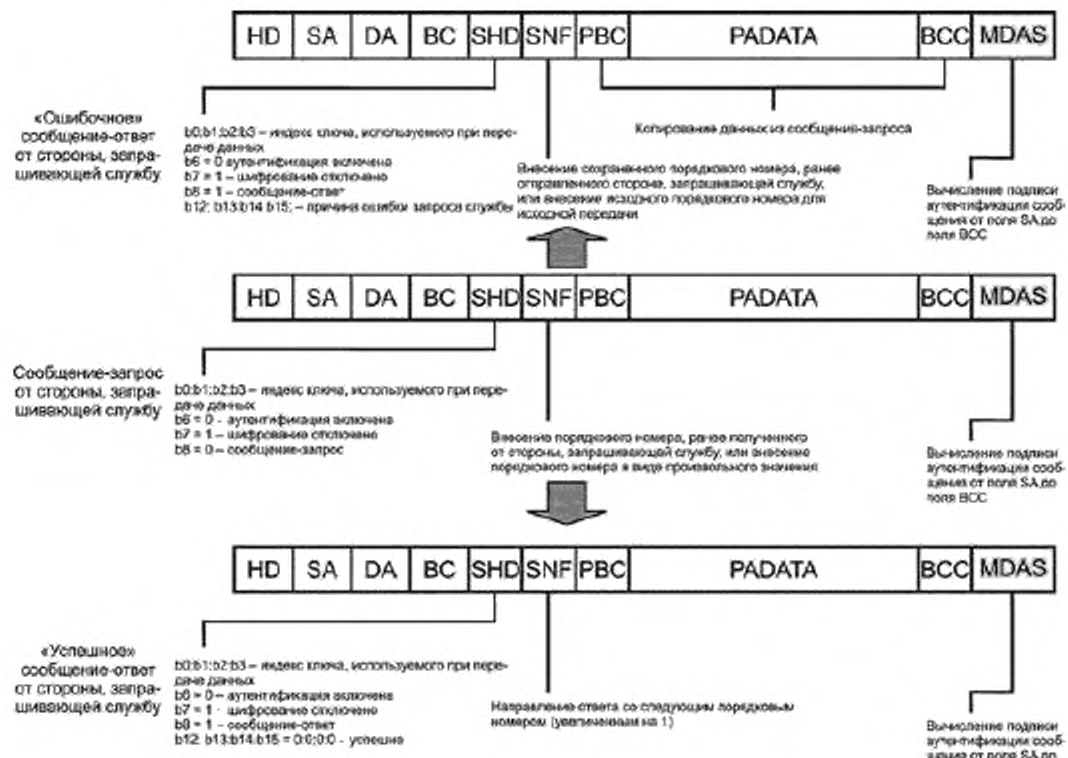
| HD | SA | DA | BC | SHD | SNF | PBC | PADATA | BCC | MDAS |
|---|---|---|---|---|---|---|---|---|---|

«Ошибочное» сообщение-ответ от стороны, запрашивающей службу

b0:b1:b2:b3 – индекс ключа, используемого при передаче данных
b6 = 0 аутентификация включена
b7 = 1 – шифрование отключено
b8 = 1 – сообщение-ответ
b12: b13:b14:b15: – причина ошибки запроса службы

Копирование данных из сообщения-запроса

Внесение сохраненного порядкового номера, ранее отправленного стороне, запрашивающей службу, или внесение исходного порядкового номера для исходной передачи

Вычисление подписи аутентификации сообщения от поля SA до поля BCC

| HD | SA | DA | BC | SHD | SNF | PBC | PADATA | BCC | MDAS |
|---|---|---|---|---|---|---|---|---|---|

Сообщение-запрос от стороны, запрашивающей службу

b0:b1:b2:b3 – индекс ключа, используемого при передаче данных
b6 = 0 – аутентификация включена
b7 = 1 – шифрование отключено
b8 = 0 – сообщение-запрос

Внесение порядкового номера, ранее полученного от стороны, запрашивающей службу, или внесение порядкового номера в виде произвольного значения

Вычисление подписи аутентификации сообщения от поля SA до поля BCC

| HD | SA | DA | BC | SHD | SNF | PBC | PADATA | BCC | MDAS |
|---|---|---|---|---|---|---|---|---|---|

«Успешное» сообщение-ответ от стороны, запрашивающей службу

b0:b1:b2:b3 – индекс ключа, используемого при передаче данных
b6 = 0 – аутентификация включена
b7 = 1 – шифрование отключено
b8 = 1 – сообщение-ответ
b12: b13:b14:b15 = 0:0:0:0 - успешно

Направление ответа со следующим порядковым номером (увеличенным на 1)

Вычисление подписи аутентификации сообщения от поля SA до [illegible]